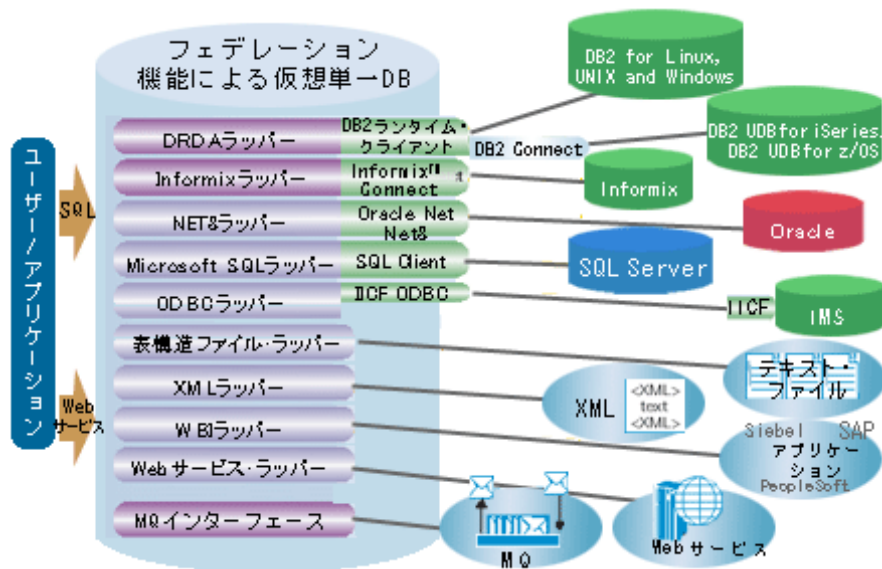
ユーザー/アプリケーション

SQL

Web サービス

フェデレーション
機能による仮想単一DB

DRDAラッパー
DB2ランタイム・クライアント
DB2 Connect

Informixラッパー
Informix Connect

NET8ラッパー
Oracle Net Net8

Microsoft SQLラッパー
SQL Client

ODBCラッパー
IICF ODBC
IICF

表構造ファイル・ラッパー

XMLラッパー

WBIラッパー

Webサービス・ラッパー

MQインターフェース

DB2 for Linux, UNIX and Windows

DB2 UDBforiSeries, DB2 UDBforz/OS

Informix

Oracle

SQL Server

IMS

テキスト・ファイル

XML
<XML>
text
<XML>

Siebel SAP
アプリケーション
PeopleSoft

MQ

Webサービス